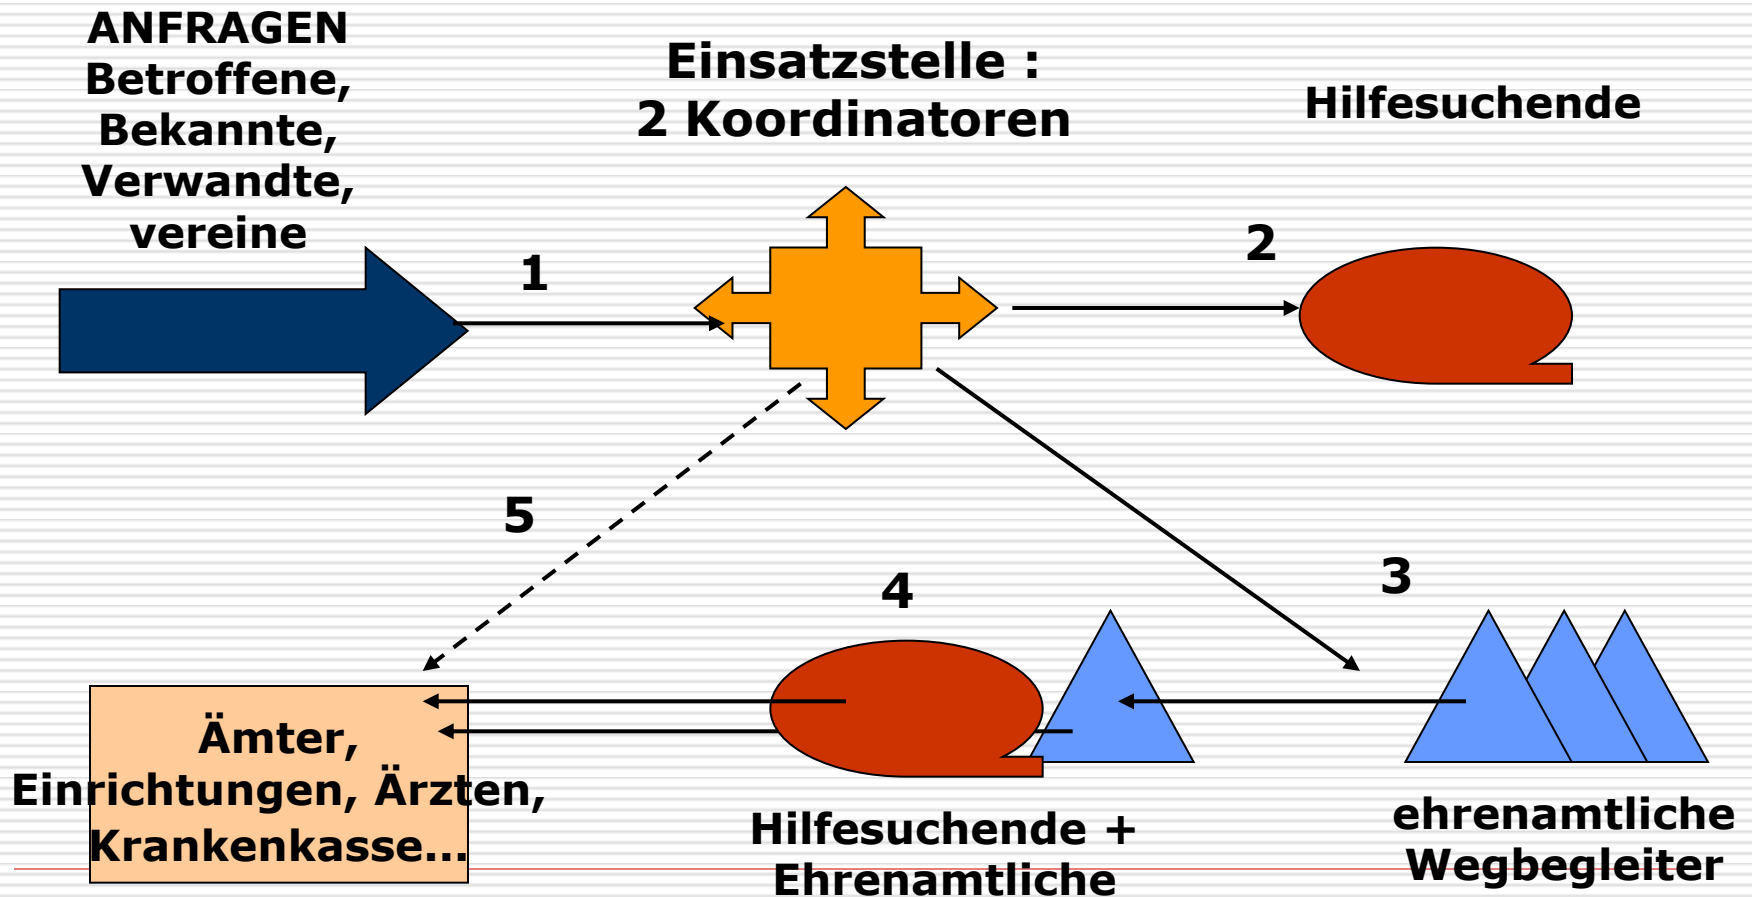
ANFRAGEN
Betroffene,
Bekannte,
Verwandte,
vereine

Einsatzstelle :
2 Koordinatoren

Hilfesuchende

1

2

5

4

3

Ämter,
Einrichtungen, Ärzten,
Krankenkasse...

Hilfesuchende +
Ehrenamtliche

ehrenamtliche
Wegbegleiter